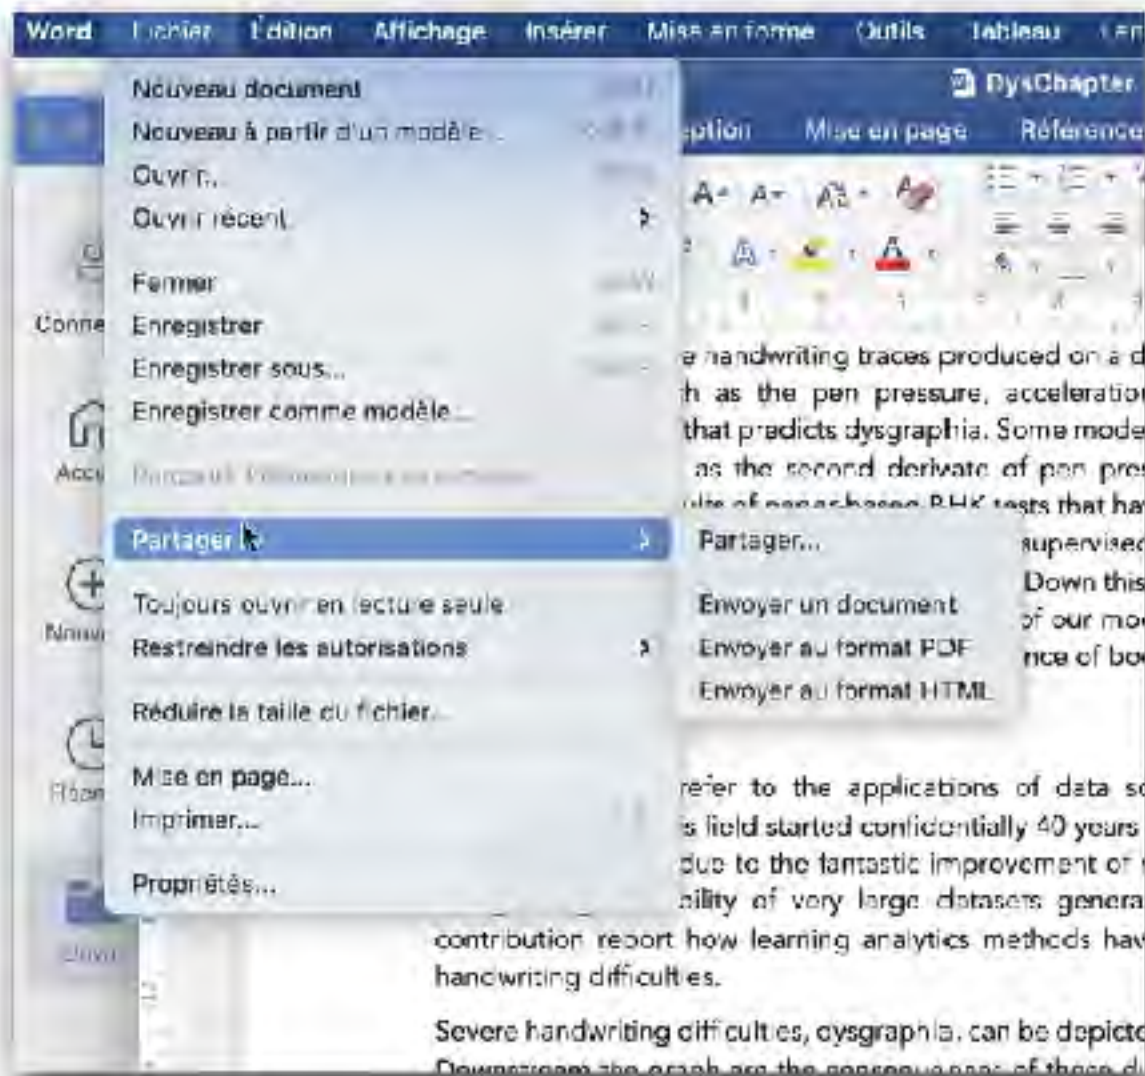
Word Fichier Édition Affichage Insérer Mise en forme Outils Tableau Fen

DysChapter

ption Mise en page Référence

Nouveau document
Nouveau à partir d'un modèle...
Ouvrir...
Ouvrir récent
Fermer
Enregistrer
Enregistrer sous...
Enregistrer comme modèle...
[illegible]
Partager
Toujours ouvrir en lecture seule
Restreindre les autorisations
Réduire la taille du fichier...
Mise en page...
Imprimer...
Propriétés...

Partager...
Envoyer un document
Envoyer au format PDF
Envoyer au format HTML

Conne
Accu
Nouv
Récen
Ouvr

e handwriting traces produced on a d
h as the pen pressure, acceleratio
that predicts dysgraphia. Some mode
as the second derivate of pen pres
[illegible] tests that ha
supervised
Down this
of our mod
nce of bo

refer to the applications of data sc
s field started confidentially 40 years
due to the fantastic improvement of
bility of very large datasets genera
contribution report how learning analytics methods hav
handwriting difficulties.

Severe handwriting difficulties, dysgraphia, can be depicte
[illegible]